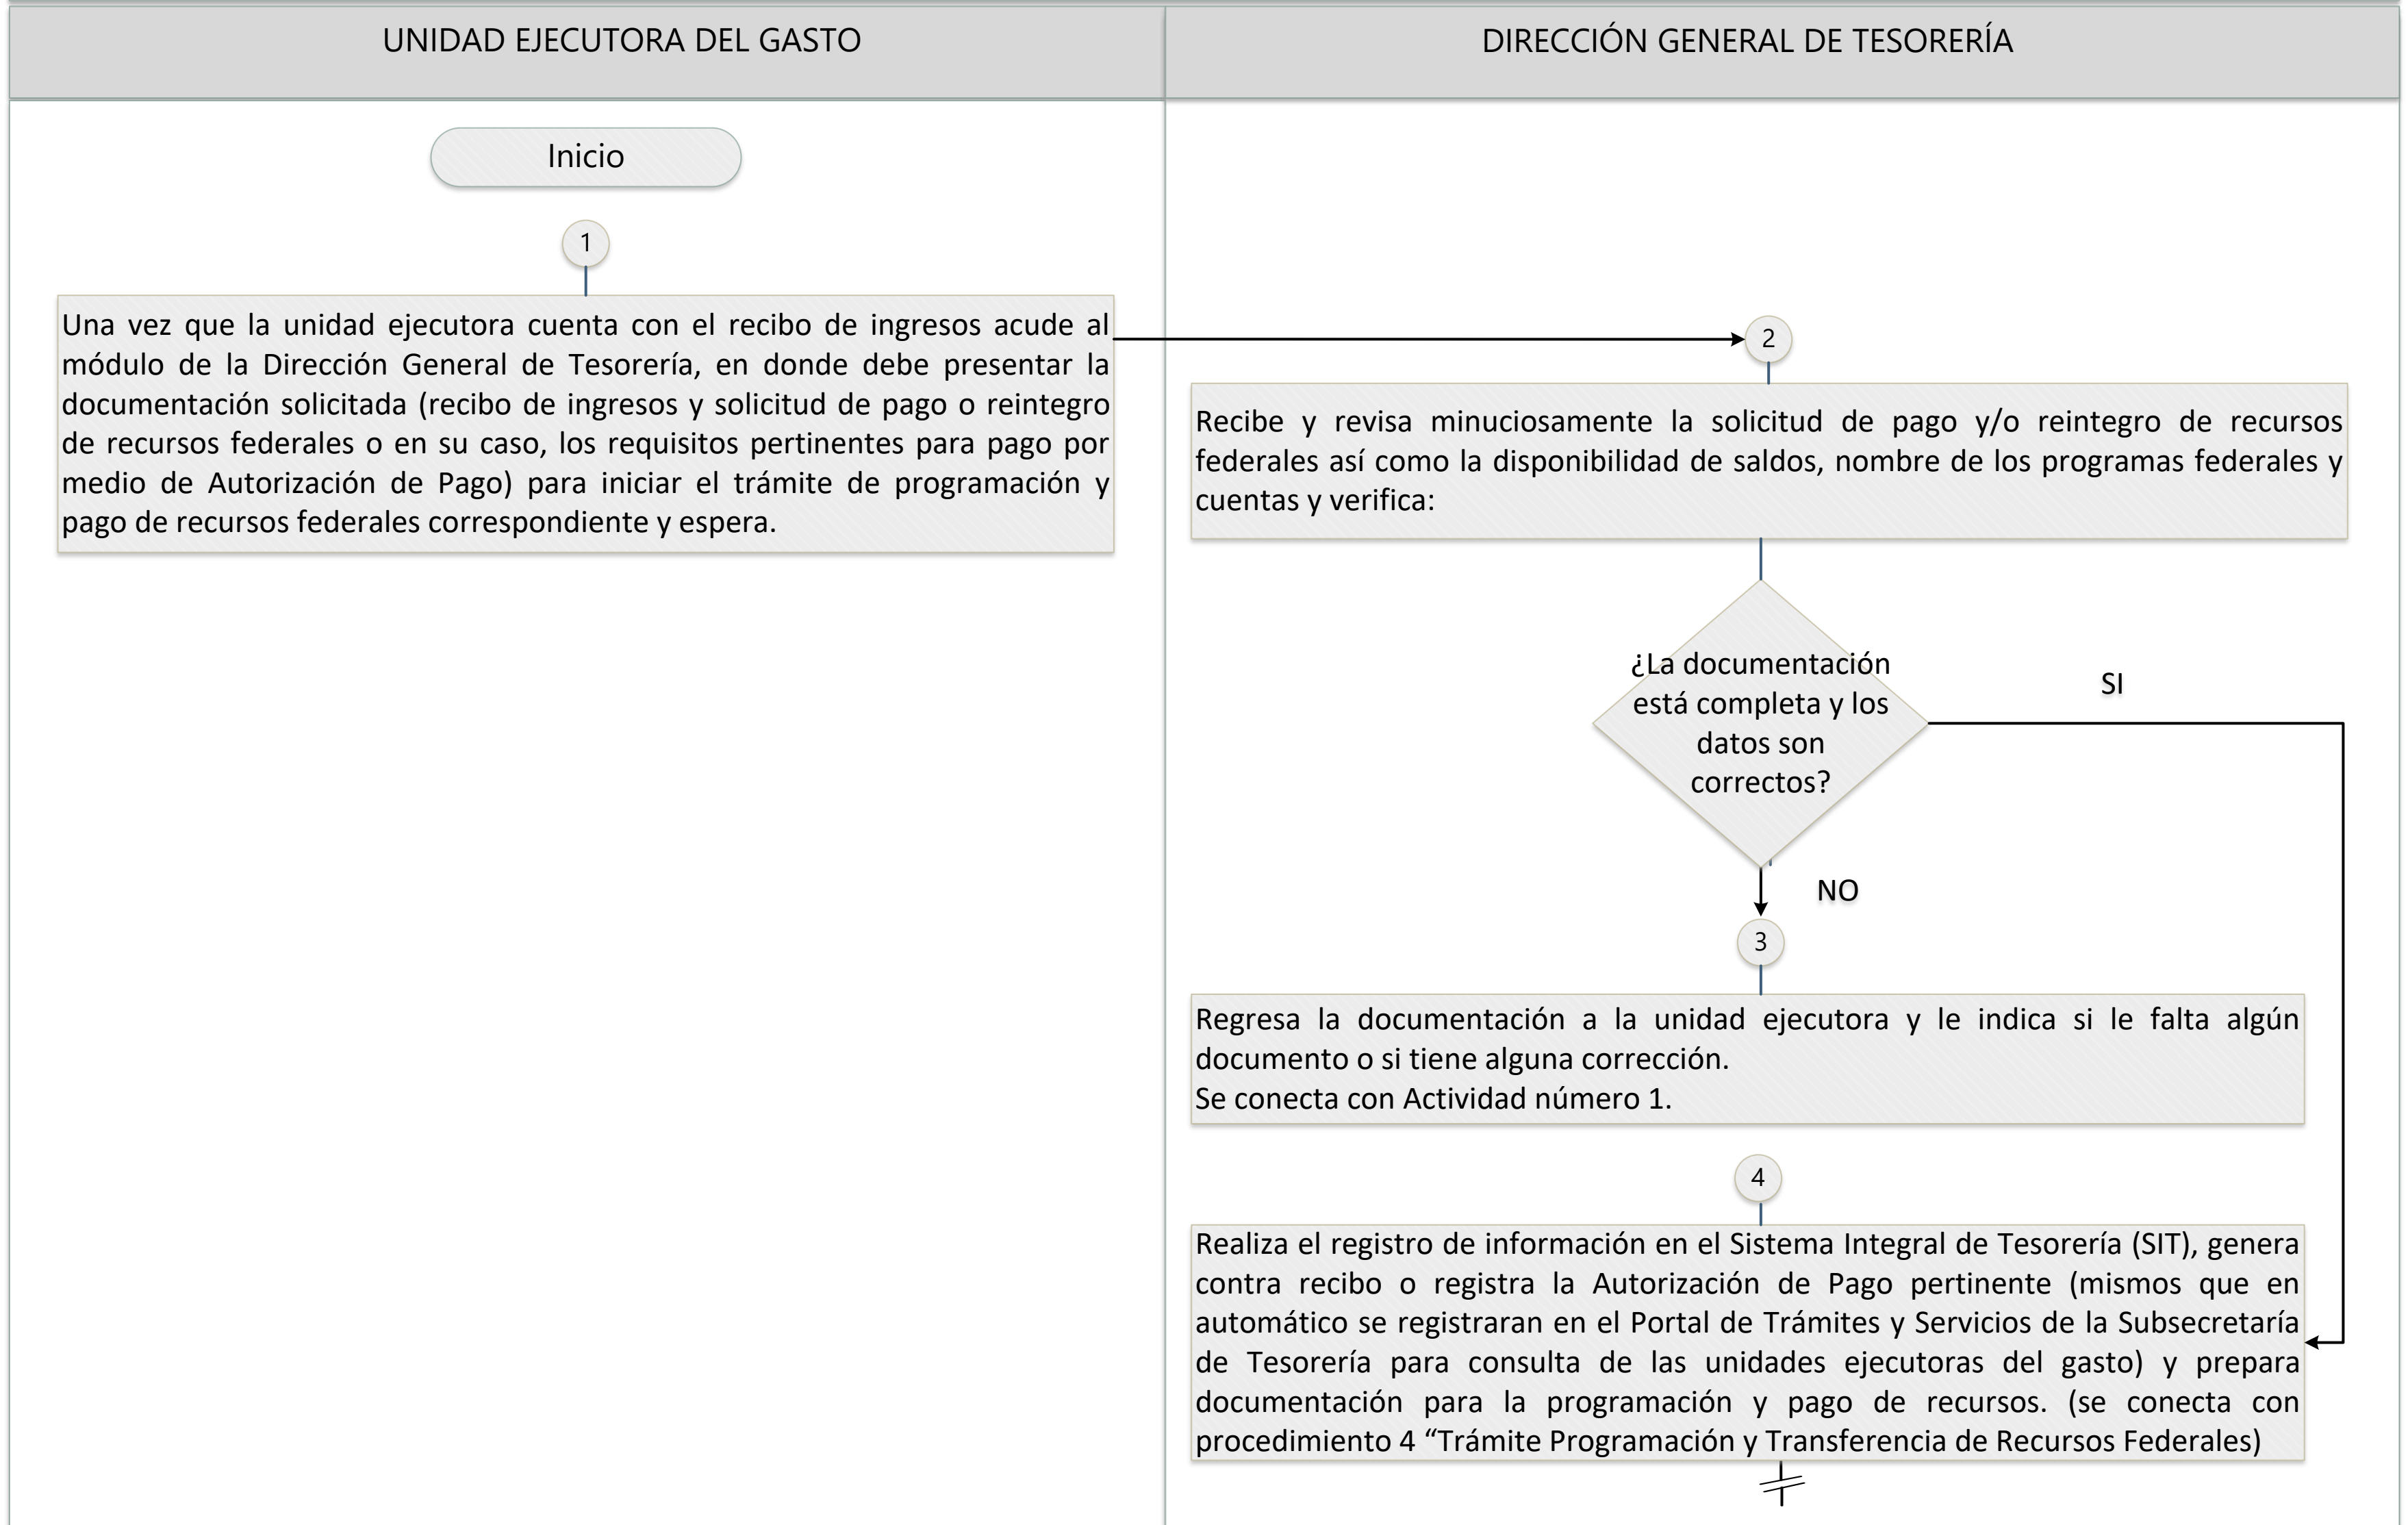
UNIDAD EJECUTORA DEL GASTO

DIRECCIÓN GENERAL DE TESORERÍA

Inicio

1

Una vez que la unidad ejecutora cuenta con el recibo de ingresos acude al módulo de la Dirección General de Tesorería, en donde debe presentar la documentación solicitada (recibo de ingresos y solicitud de pago o reintegro de recursos federales o en su caso, los requisitos pertinentes para pago por medio de Autorización de Pago) para iniciar el trámite de programación y pago de recursos federales correspondiente y espera.

2

Recibe y revisa minuciosamente la solicitud de pago y/o reintegro de recursos federales así como la disponibilidad de saldos, nombre de los programas federales y cuentas y verifica:

¿La documentación está completa y los datos son correctos?

SI

NO

3

Regresa la documentación a la unidad ejecutora y le indica si le falta algún documento o si tiene alguna corrección.
Se conecta con Actividad número 1.

4

Realiza el registro de información en el Sistema Integral de Tesorería (SIT), genera contra recibo o registra la Autorización de Pago pertinente (mismos que en automático se registraran en el Portal de Trámites y Servicios de la Subsecretaría de Tesorería para consulta de las unidades ejecutoras del gasto) y prepara documentación para la programación y pago de recursos. (se conecta con procedimiento 4 “Trámite Programación y Transferencia de Recursos Federales)